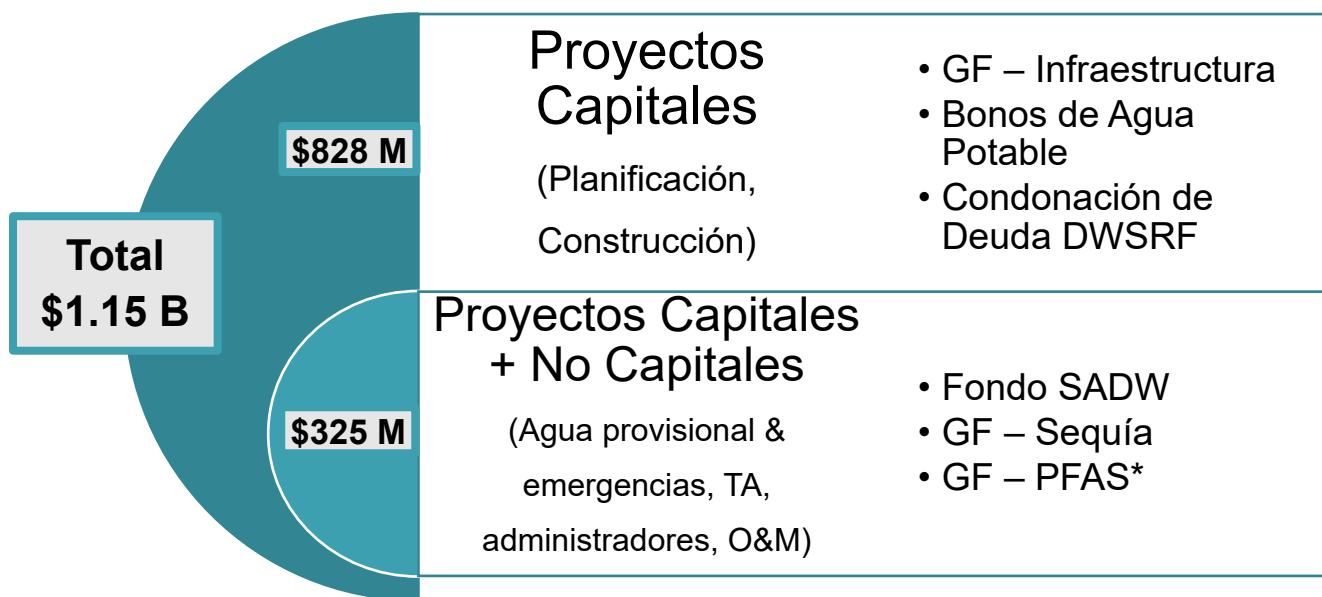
Total
$1.15 B

$828 M

Proyectos Capitales

(Planificación, Construcción)

• GF – Infraestructura
• Bonos de Agua Potable
• Condonación de Deuda DWSRF

$325 M

Proyectos Capitales + No Capitales

(Agua provisional & emergencias, TA, administradores, O&M)

• Fondo SADW
• GF – Sequía
• GF – PFAS*